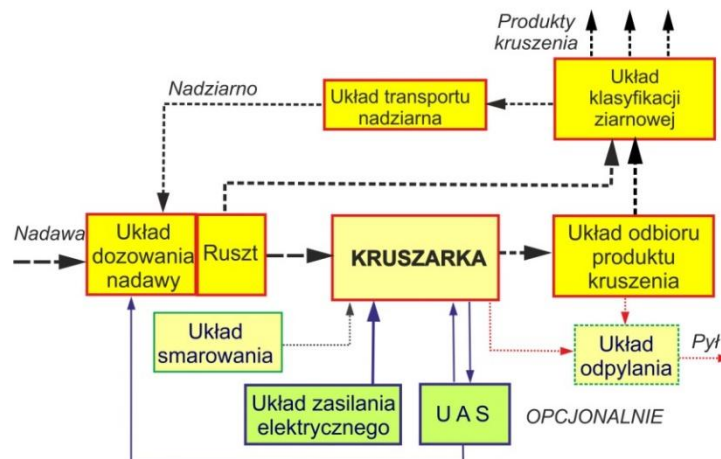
Produkty kruszenia

Nadziarno

Układ transportu nadziarna

Układ klasyfikacji ziarnowej

Nadawa

Układ dozowania nadawy

Ruszt

KRUSZARKA

Układ odbioru produktu kruszenia

Układ smarowania

Układ odpylania

Pył

Układ zasilania elektrycznego

U A S

OPCJONALNIE